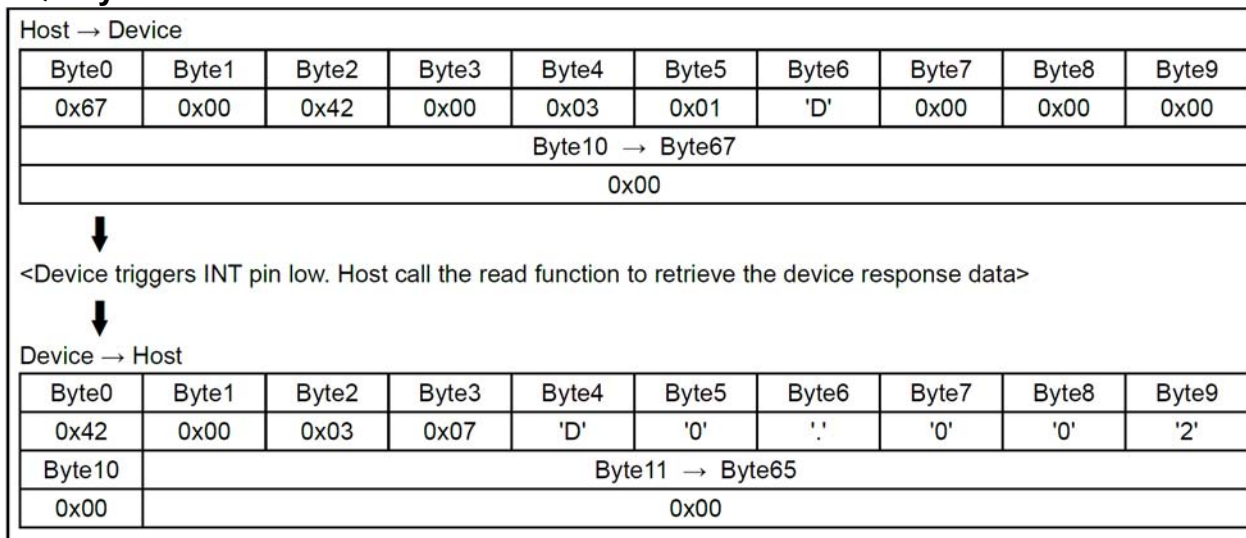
Host → Device

| Byte0 | Byte1 | Byte2 | Byte3 | Byte4 | Byte5 | Byte6 | Byte7 | Byte8 | Byte9 |
|---|---|---|---|---|---|---|---|---|---|
| 0x67 | 0x00 | 0x42 | 0x00 | 0x03 | 0x01 | 'D' | 0x00 | 0x00 | 0x00 |
| Byte10 → Byte67 | | | | | | | | | |
| 0x00 | | | | | | | | | |

<Device triggers INT pin low. Host call the read function to retrieve the device response data>

Device → Host

| Byte0 | Byte1 | Byte2 | Byte3 | Byte4 | Byte5 | Byte6 | Byte7 | Byte8 | Byte9 |
|---|---|---|---|---|---|---|---|---|---|
| 0x42 | 0x00 | 0x03 | 0x07 | 'D' | '0' | '.' | '0' | '0' | '2' |
| Byte10 | Byte11 → Byte65 | | | | | | | | |
| 0x00 | 0x00 | | | | | | | | |